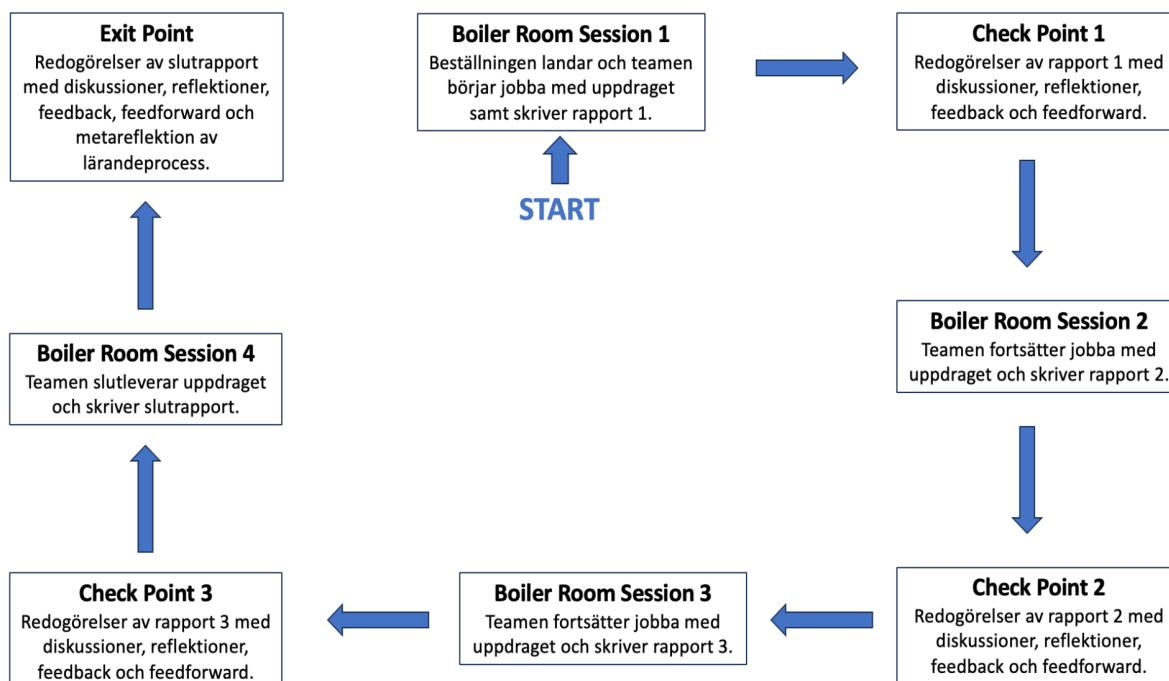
**Exit Point**
Redogörelser av slutrapport med diskussioner, reflektioner, feedback, feedforward och metareflektion av lärandeprocess.

**Boiler Room Session 1**
Beställningen landar och teamen börjar jobba med uppdraget samt skriver rapport 1.

START

**Check Point 1**
Redogörelser av rapport 1 med diskussioner, reflektioner, feedback och feedforward.

**Boiler Room Session 4**
Teamen slutleverar uppdraget och skriver slutrapport.

**Boiler Room Session 2**
Teamen fortsätter jobba med uppdraget och skriver rapport 2.

**Check Point 3**
Redogörelser av rapport 3 med diskussioner, reflektioner, feedback och feedforward.

**Boiler Room Session 3**
Teamen fortsätter jobba med uppdraget och skriver rapport 3.

**Check Point 2**
Redogörelser av rapport 2 med diskussioner, reflektioner, feedback och feedforward.